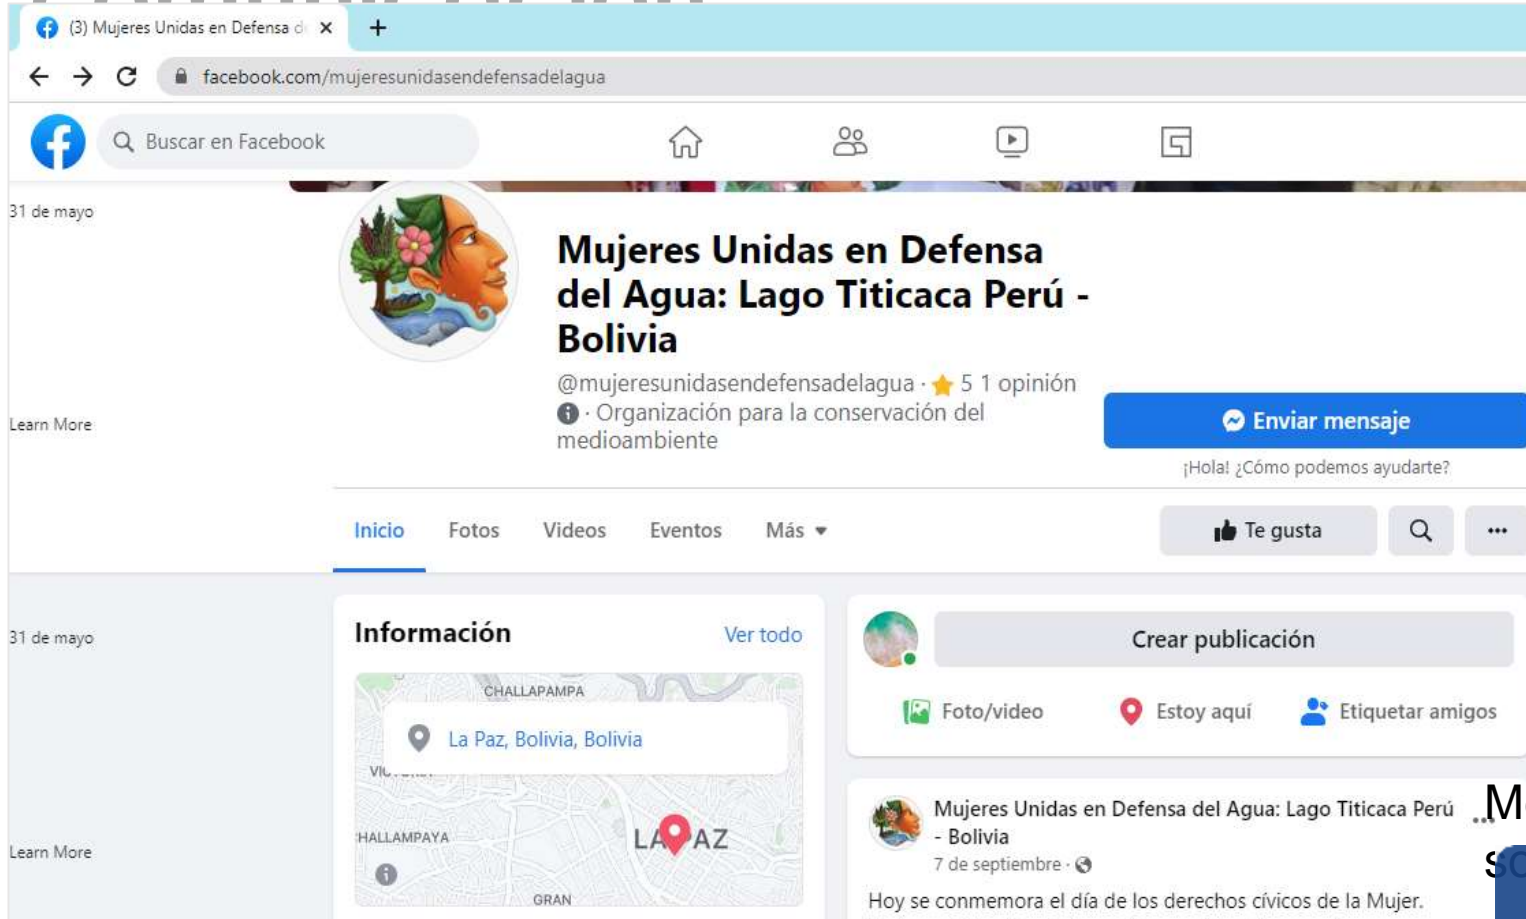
(3) Mujeres Unidas en Defensa d
+
facebook.com/mujeresunidasendefensadelagua
Buscar en Facebook

31 de mayo

Learn More

Mujeres Unidas en Defensa del Agua: Lago Titicaca Perú - Bolivia

@mujeresunidasendefensadelagua · 5 1 opinión
· Organización para la conservación del medioambiente

Enviar mensaje
¡Hola! ¿Cómo podemos ayudarte?

Inicio Fotos Videos Eventos Más

Te gusta

31 de mayo

Learn More

Información
Ver todo

CHALLAPAMPA
La Paz, Bolivia, Bolivia
VI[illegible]
HALLAMPAYA
LA PAZ
GRAN

Crear publicación
Foto/video
Estoy aquí
Etiquetar amigos

Mujeres Unidas en Defensa del Agua: Lago Titicaca Perú - Bolivia
7 de septiembre ·

Hoy se conmemora el día de los derechos cívicos de la Mujer.

M
s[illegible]